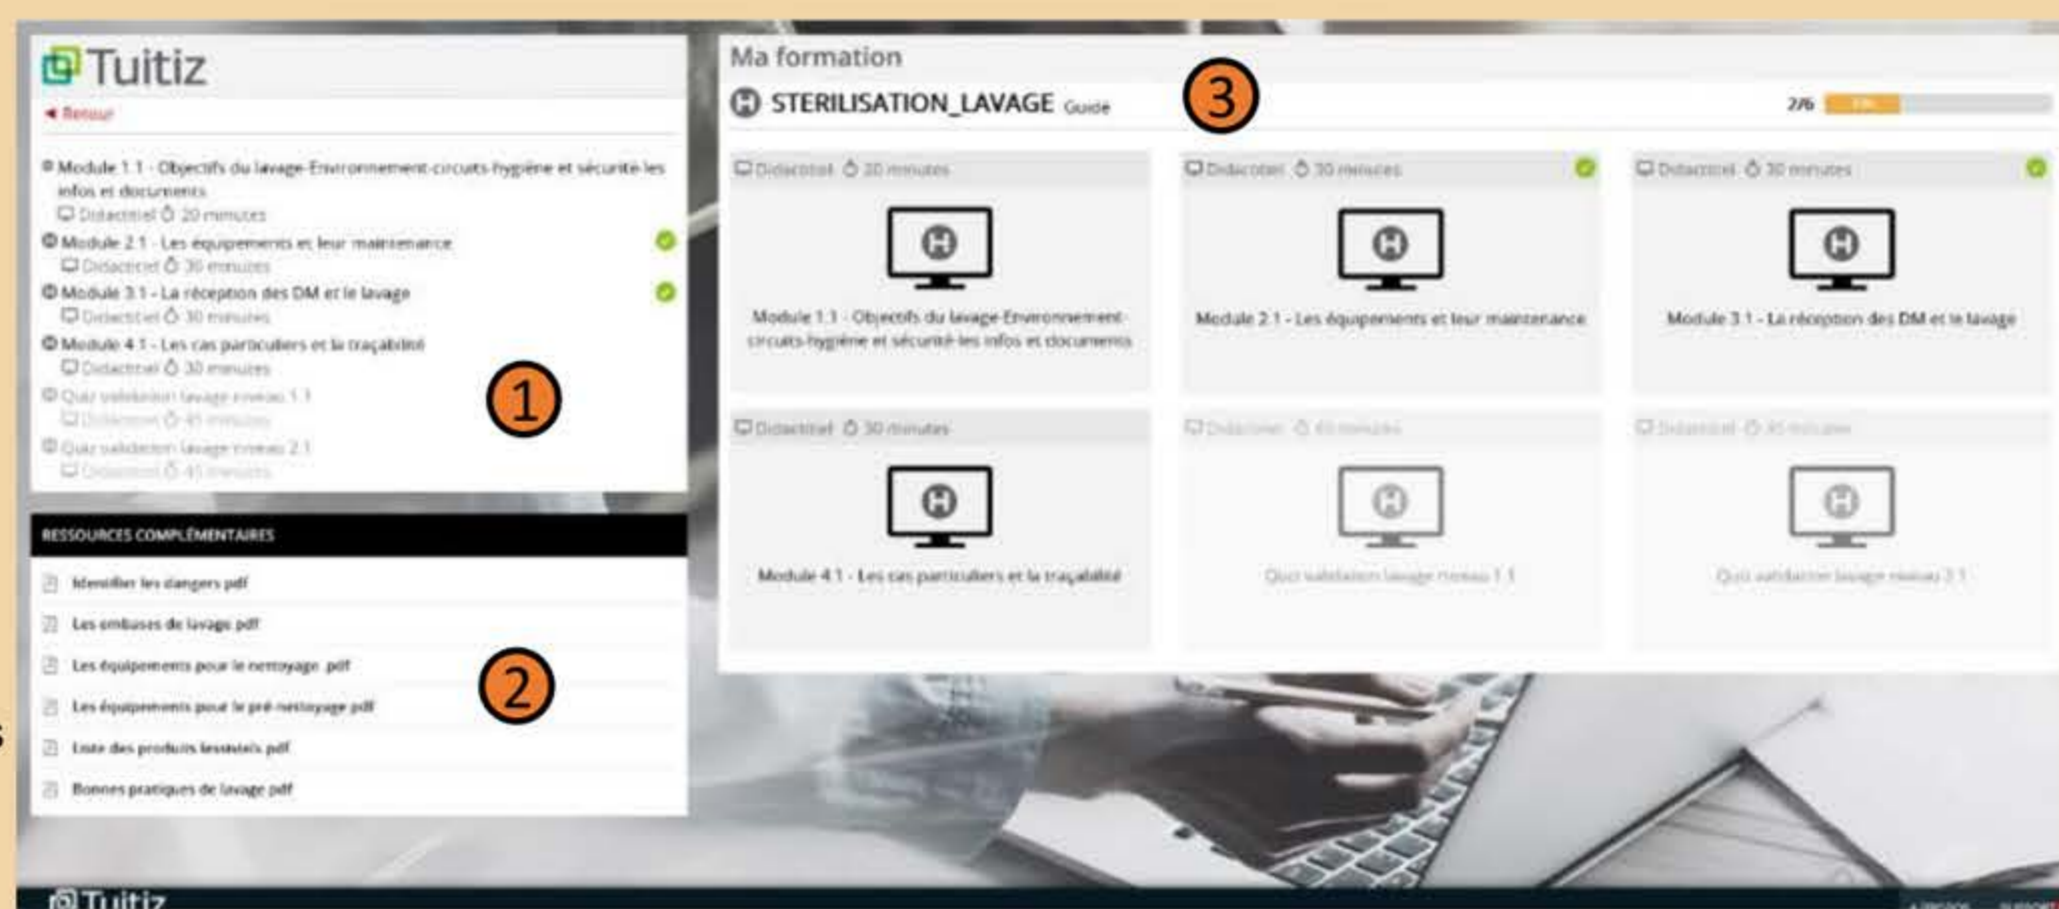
Tuitiz
◄ Retour

Module 1.1 - Objectifs du lavage-Environnement-circuits-hygiène et sécurité-les infos et documents
Didacticiel 20 minutes
Module 2.1 - Les équipements et leur maintenance
Didacticiel 30 minutes
Module 3.1 - La réception des DM et le lavage
Didacticiel 30 minutes
Module 4.1 - Les cas particuliers et la traçabilité
Didacticiel 30 minutes
Quiz validation lavage niveau 1.1
Didacticiel 45 minutes
Quiz validation lavage niveau 2.1
Didacticiel 45 minutes

1

RESSOURCES COMPLÉMENTAIRES
Identifier les dangers.pdf
Les embases de lavage.pdf
Les équipements pour le nettoyage .pdf
Les équipements pour le pré-nettoyage.pdf
Liste des produits lessiviels.pdf
Bonnes pratiques de lavage.pdf

2

Ma formation
STERILISATION_LAVAGE Guide
3
2/6

Didacticiel 30 minutes
Module 1.1 - Objectifs du lavage-Environnement-circuits-hygiène et sécurité-les infos et documents

Didacticiel 30 minutes
Module 2.1 - Les équipements et leur maintenance

Didacticiel 30 minutes
Module 3.1 - La réception des DM et le lavage

Didacticiel 30 minutes
Module 4.1 - Les cas particuliers et la traçabilité

Didacticiel 45 minutes
Quiz validation lavage niveau 1.1

Didacticiel 45 minutes
Quiz validation lavage niveau 2.1

Tuitiz